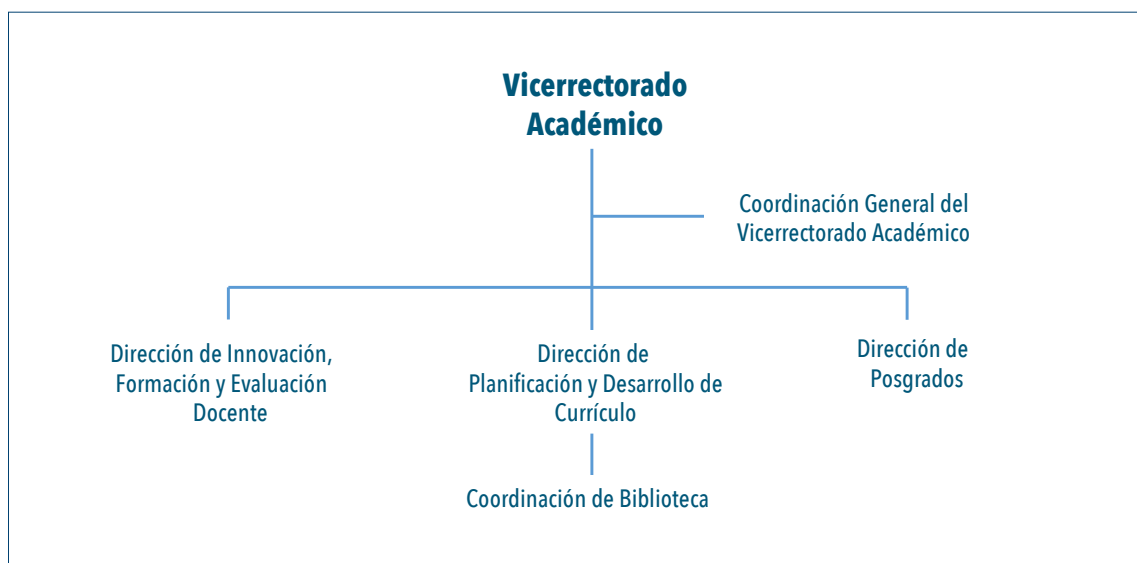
Vicerrectorado Académico

Coordinación General del Vicerrectorado Académico

Dirección de Innovación, Formación y Evaluación Docente

Dirección de Planificación y Desarrollo de Currículo

Dirección de Posgrados

Coordinación de Biblioteca